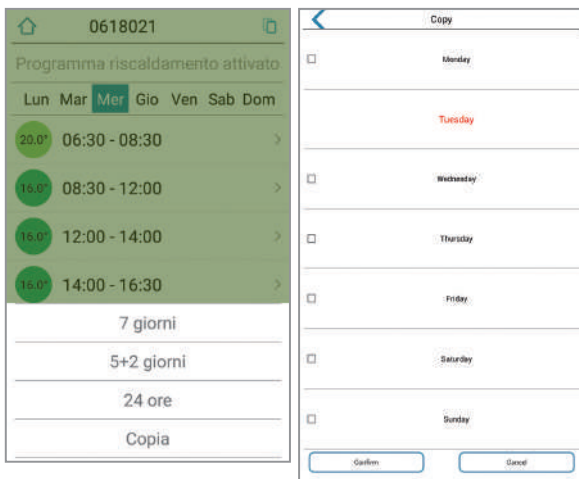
0618021

Programma riscaldamento attivato

Lun Mar Mer Gio Ven Sab Dom

20.0° 06:30 - 08:30

16.0° 08:30 - 12:00

16.0° 12:00 - 14:00

16.0° 14:00 - 16:30

7 giorni

5+2 giorni

24 ore

Copia

Copy

Monday

Tuesday

Wednesday

Thursday

Friday

Saturday

Sunday

Confirm

Cancel